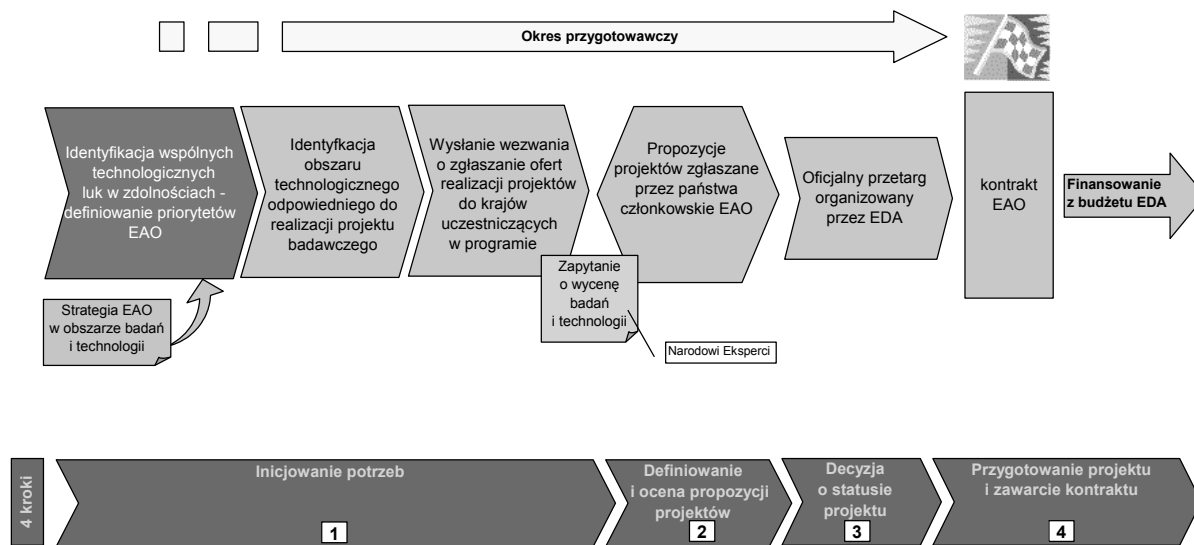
Okres przygotowawczy

Identyfikacja wspólnych technologicznych luk w zdolnościach - definiowanie priorytetów EAO

Identyfikacja obszaru technologicznego odpowiedniego do realizacji projektu badawczego

Wysłanie wezwania o zgłaszanie ofert realizacji projektów do krajów uczestniczących w programie

Propozycje projektów zgłaszane przez państwa członkowskie EAO

Oficjalny przetarg organizowany przez EDA

kontrakt EAO

Finansowanie z budżetu EDA

Strategia EAO w obszarze badań i technologii

Zapytanie o wycenę badań i technologii

Narodowi Eksperci

4 kroki

Inicjowanie potrzeb

1

Definiowanie i ocena propozycji projektów

2

Decyzja o statusie projektu

3

Przygotowanie projektu i zawarcie kontraktu

4